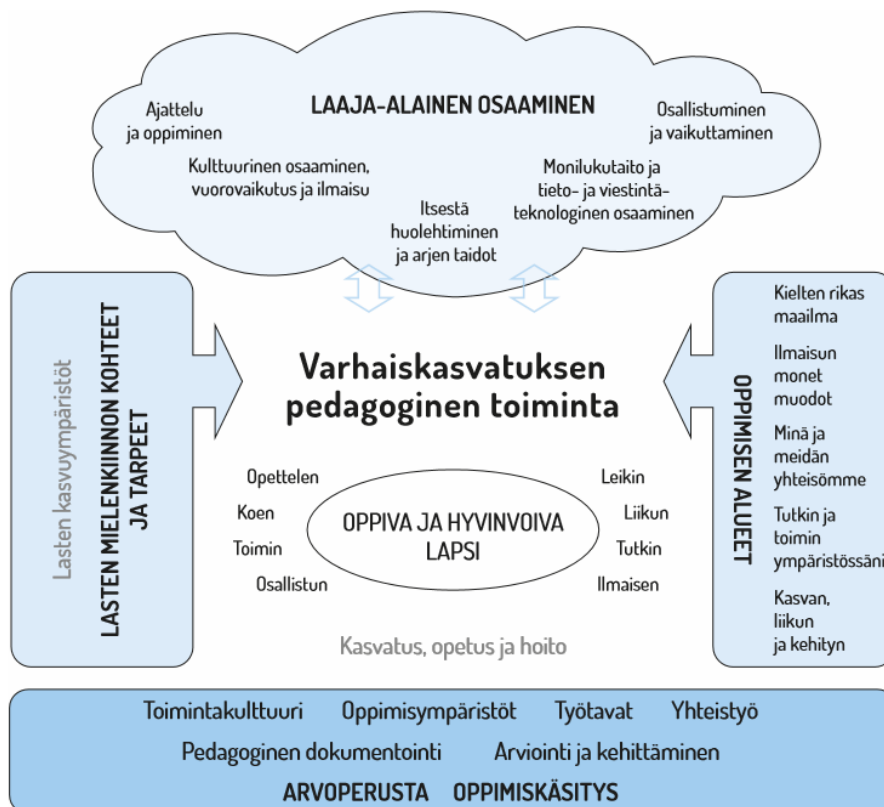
LAAJA-ALAINEN OSAAMINEN

Ajattelu ja oppiminen

Osallistuminen ja vaikuttaminen

Kulttuurinen osaaminen, vuorovaikutus ja ilmaisu

Monilukutaito ja tieto- ja viestintäteknologinen osaaminen

Itsestä huolehtiminen ja arjen taidot

Lasten kasvuympäristöt

LASTEN MIELENKIINNON KOHTEET JA TARPEET

Varhaiskasvatuksen pedagoginen toiminta

OPPIMISEN ALUEET

Kielten rikas maailma

Ilmaisun monet muodot

Minä ja meidän yhteisömme

Tutkin ja toimin ympäristössäni

Kasvan, liikun ja kehityn

Opettelen

Koen

Toimin

Osallistun

OPPIVA JA HYVINVOIVA LAPSI

Leikin

Liikun

Tutkin

Ilmaisen

Kasvatus, opetus ja hoito

Toimintakulttuuri Oppimisympäristöt Työtavat Yhteistyö

Pedagoginen dokumentointi Arviointi ja kehittäminen

ARVOPERUSTA OPPIMISKÄSITYS